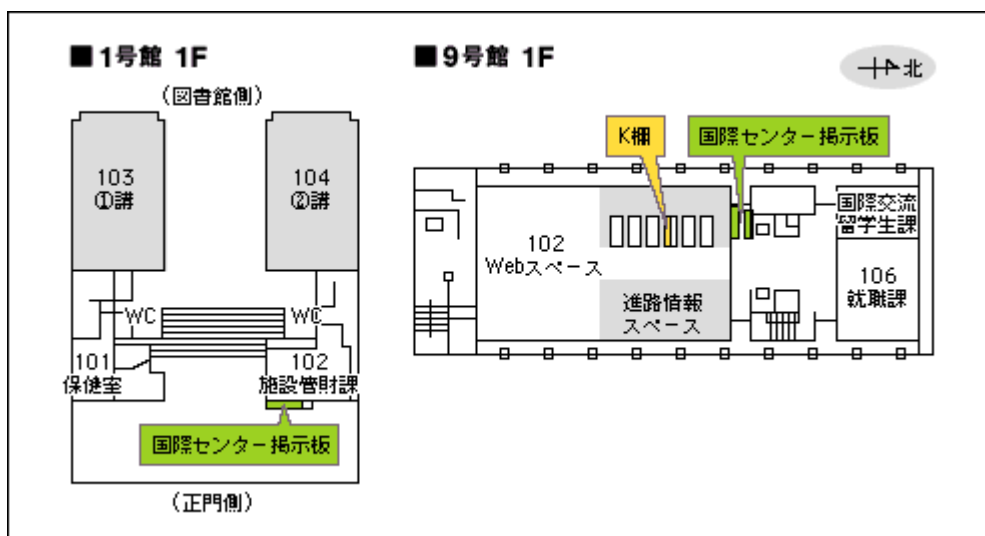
■1号館 1F

（図書館側）

103
①講

104
②講

WC

WC

101
保健室

102
施設管財課

国際センター掲示板

（正門側）

■9号館 1F

北

K棚

国際センター掲示板

102
Webスペース

進路情報
スペース

国際交流
留学生課

106
就職課